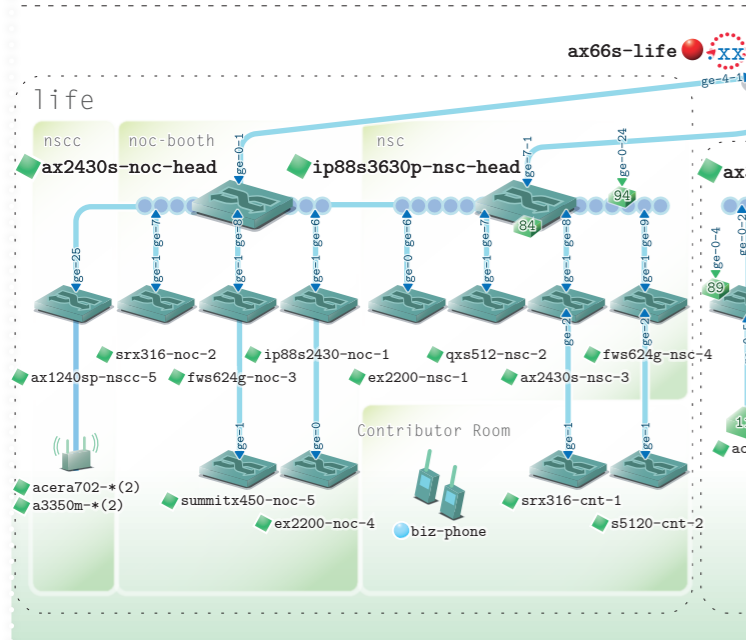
ax66s-life
xx
ge-4-1
life
nscc
noc-booth
nsc
ax2430s-noc-head
ip88s3630p-nsc-head
ax
ge-0-1
ge-7-1
ge-0-24
94
84
ge-25
ge-1-7
ge-1-8
ge-1-6
ge-0-6
ge-1-7
ge-1-8
ge-1-6
ge-0-4
89
srx316-noc-2
ip88s2430-noc-1
qxs512-nsc-2
fws624g-nsc-4
ax1240sp-nscc-5
fws624g-noc-3
ex2200-nsc-1
ax2430s-nsc-3
ge-1-8
ge-2
Contributor Room
ge-1
ge-0
ge-1
ge-1
acera702-*(2)
a3350m-*(2)
summitx450-noc-5
ex2200-noc-4
biz-phone
srx316-cnt-1
s5120-cnt-2